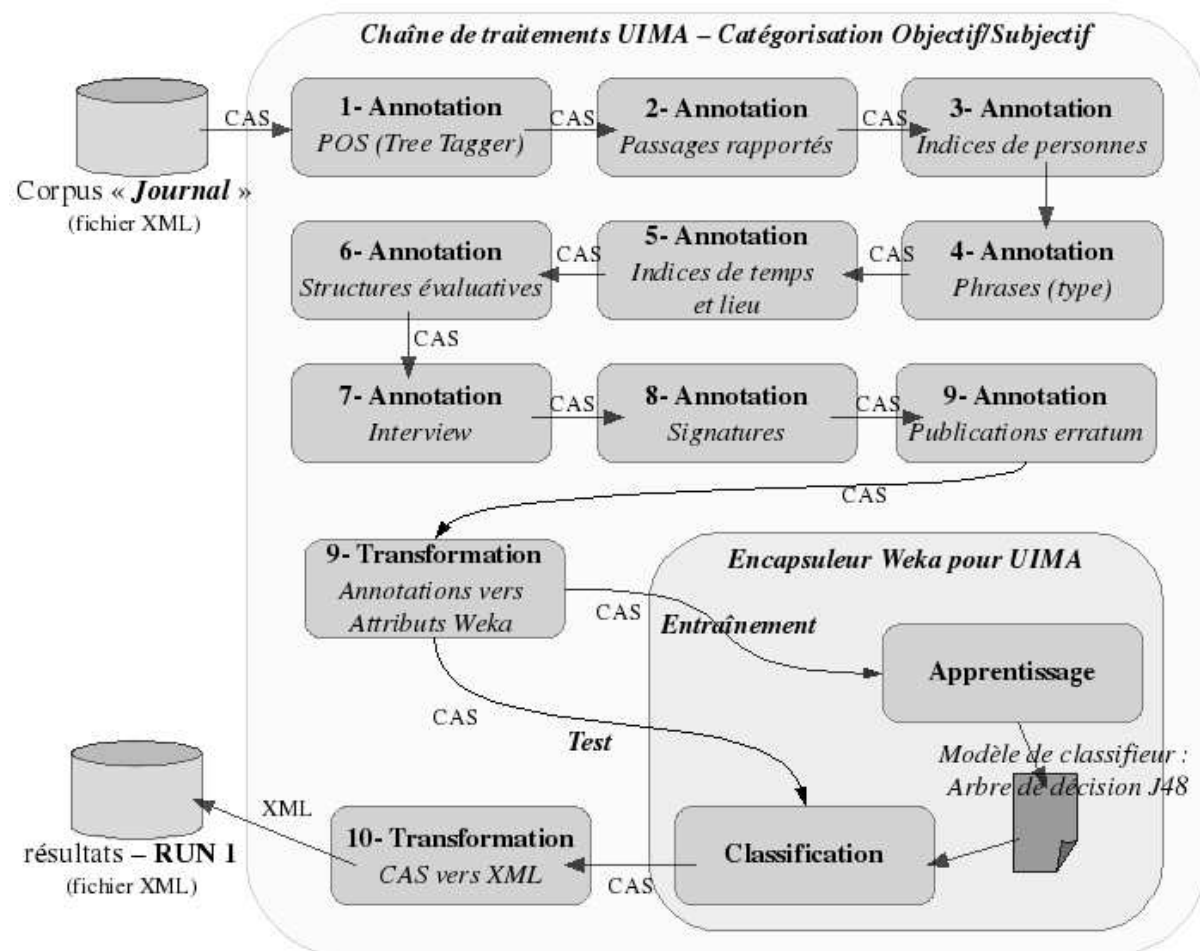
Chaîne de traitements UIMA – Catégorisation Objectif/Subjectif

Corpus « Journal » (fichier XML)

CAS

1- Annotation
POS (Tree Tagger)

CAS

2- Annotation
Passages rapportés

CAS

3- Annotation
Indices de personnes

4- Annotation
Phrases (type)

CAS

5- Annotation
Indices de temps et lieu

CAS

6- Annotation
Structures évaluatives

CAS

7- Annotation
Interview

CAS

8- Annotation
Signatures

CAS

9- Annotation
Publications erratum

CAS

9- Transformation
Annotations vers Attributs Weka

Encapsuleur Weka pour UIMA

CAS

Entraînement

Apprentissage

CAS

Test

Modèle de classifieur : Arbre de décision J48

Classification

CAS

10- Transformation
CAS vers XML

XML

résultats – RUN 1 (fichier XML)